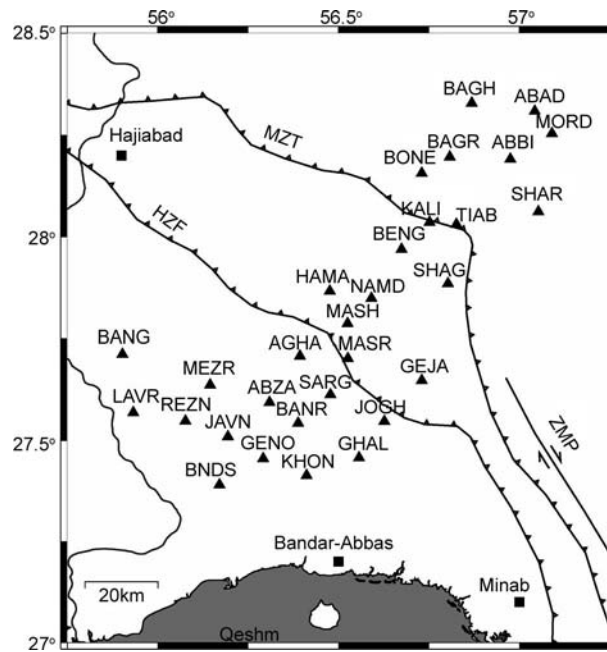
56°
56.5°
57°
28.5°
28°
27.5°
27°
BAGH
ABAD
MORD
Hajiabad
MZT
BAGR
ABBI
BONE
SHAR
HZF
KALI
TIAB
BENG
HAMA
NAMD
SHAG
MASH
BANG
AGHA
MASR
MEZR
GEJA
SARG
ABZA
LAVR
REZN
BANR
JOSH
JAVN
ZMP
GENO
GHAL
KHON
BNDS
Bandar-Abbas
20km
Minab
Qeshm